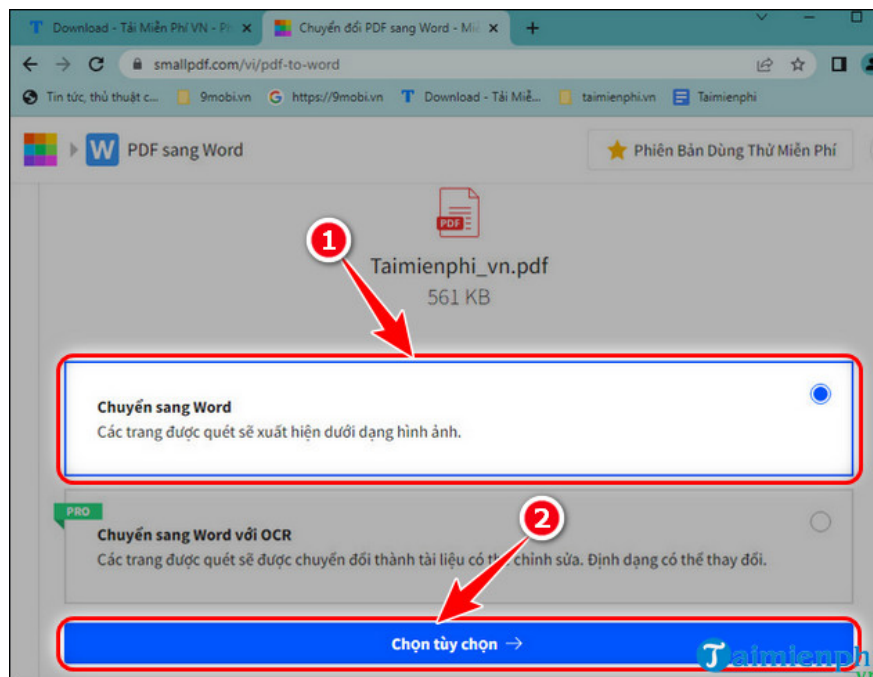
Download - Tải Miễn Phí VN - Ph ×
Chuyển đổi PDF sang Word - Mi ×
+
smallpdf.com/vi/pdf-to-word
Tin tức, thủ thuật c...
9mobi.vn
https://9mobi.vn
Download - Tải Miễ...
taimienphi.vn
Taimienphi
PDF sang Word
Phiên Bản Dùng Thử Miễn Phí
PDF
1
Taimienphi_vn.pdf
561 KB
Chuyển sang Word
Các trang được quét sẽ xuất hiện dưới dạng hình ảnh.
PRO
2
Chuyển sang Word với OCR
Các trang được quét sẽ được chuyển đổi thành tài liệu có th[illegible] chỉnh sửa. Định dạng có thể thay đổi.
Chọn tùy chọn →
Taimienph